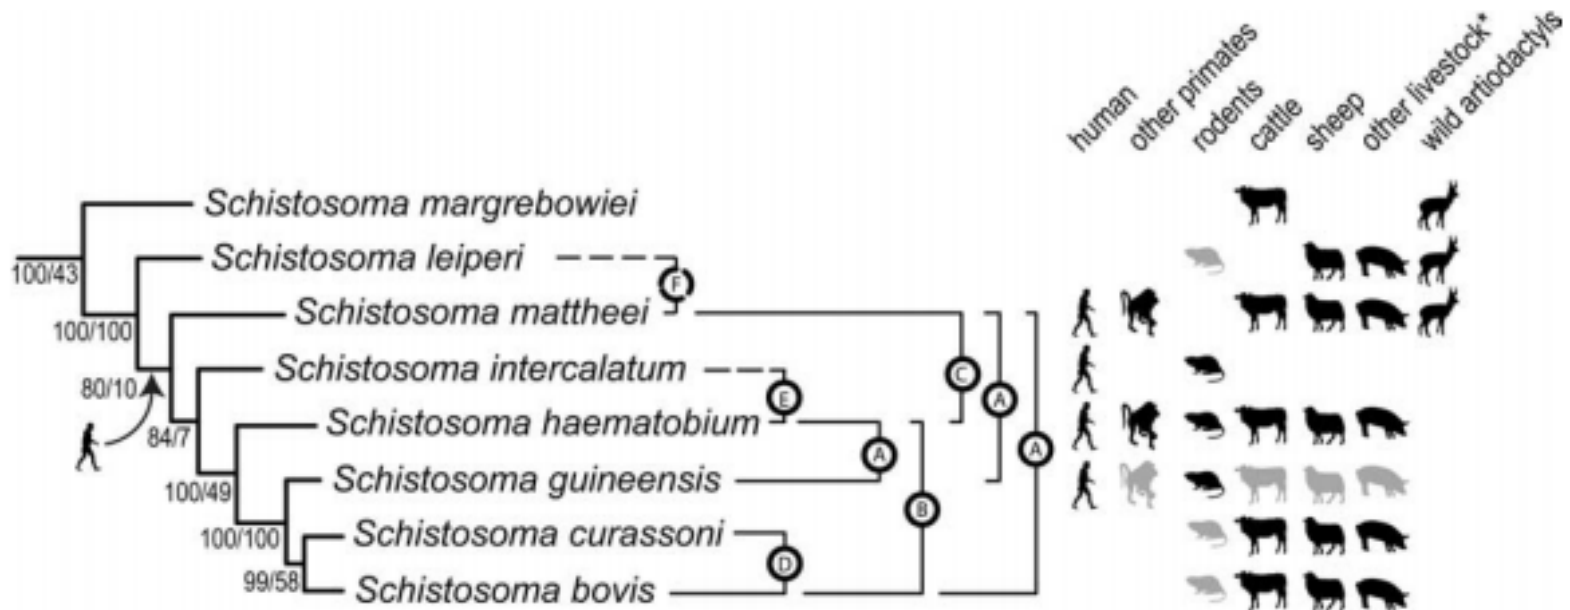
human
other primates
rodents
cattle
sheep
other livestock*
wild artiodactyls

Schistosoma margrebowiei
Schistosoma leiperi
Schistosoma mattheei
Schistosoma intercalatum
Schistosoma haematobium
Schistosoma guineensis
Schistosoma curassoni
Schistosoma bovis

100/43
100/100
80/10
84/7
100/49
100/100
99/58

F
E
C
A
A
A
B
D